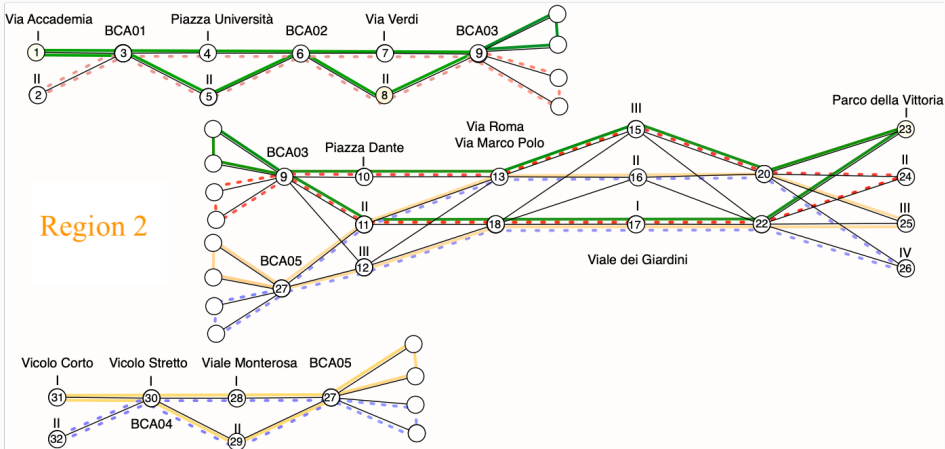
Via Accademia
I
BCA01
Piazza Università
I
BCA02
Via Verdi
I
BCA03
1
3
4
6
7
9
II
2
II
5
II
8

Region 2

III
Via Roma
Via Marco Polo
Parco della Vittoria
I
BCA03
Piazza Dante
15
23
9
10
13
II
16
20
II
24
II
11
18
I
17
22
III
25
III
12
IV
26
BCA05
27
Viale dei Giardini

Vicolo Corto
I
Vicolo Stretto
I
Viale Monterosa
I
BCA05
31
30
28
27
II
32
BCA04
II
29